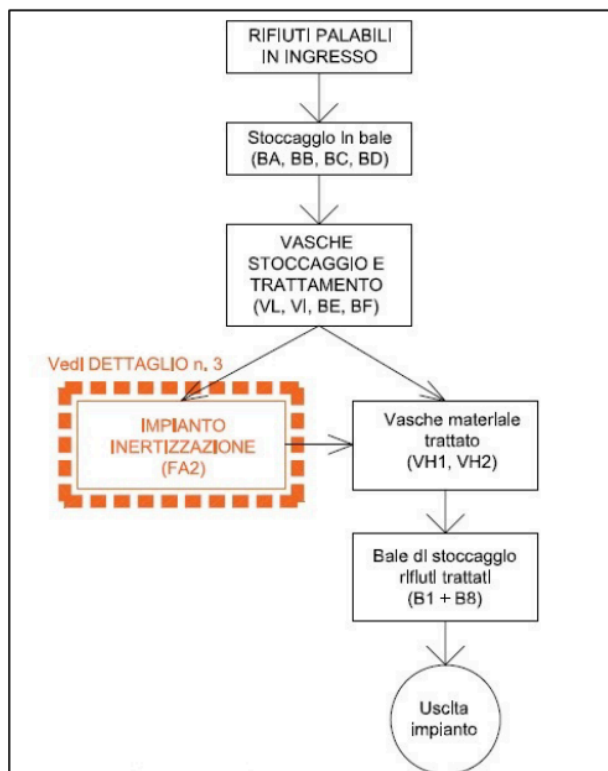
RIFIUTI PALABILI IN INGRESSO

Stoccaggio in bale (BA, BB, BC, BD)

VASCHE STOCCAGGIO E TRATTAMENTO (VL, VI, BE, BF)

Vedi DETTAGLIO n. 3

IMPIANTO INERTIZZAZIONE (FA2)

Vasche materiale trattato (VH1, VH2)

Bale di stoccaggio rifiuti trattati (B1 ÷ B8)

Uscita impianto